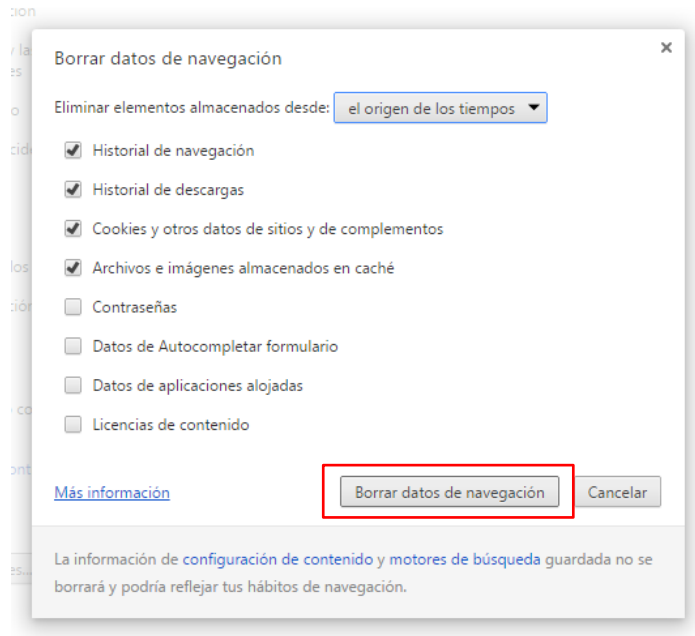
Borrar datos de navegación

×

Eliminar elementos almacenados desde: el origen de los tiempos

Historial de navegación

Historial de descargas

Cookies y otros datos de sitios y de complementos

Archivos e imágenes almacenados en caché

Contraseñas

Datos de Autocompletar formulario

Datos de aplicaciones alojadas

Licencias de contenido

Más información

Borrar datos de navegación

Cancelar

La información de configuración de contenido y motores de búsqueda guardada no se borrará y podría reflejar tus hábitos de navegación.